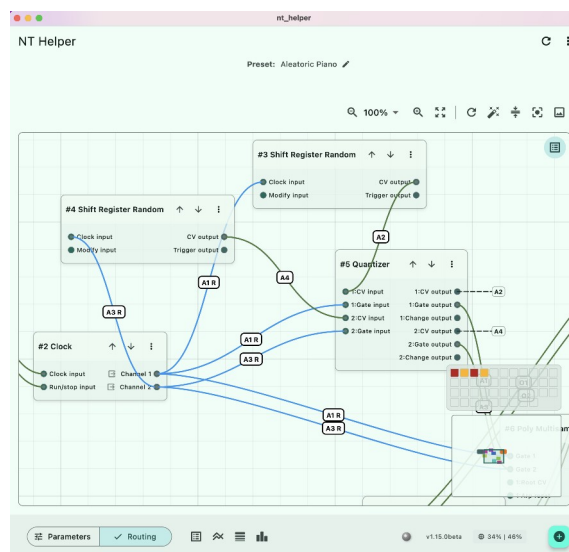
nt_helper

NT Helper

Preset: Aleatoric Piano

100%

#3 Shift Register Random
Clock input
Modify input
CV output
Trigger output

#4 Shift Register Random
Clock input
Modify input
CV output
Trigger output

A2

A4

A1 R

A3 R

#5 Quantizer
1:CV input
1:Gate input
2:CV input
2:Gate input
1:CV output
1:Gate output
1:Change output
2:CV output
2:Gate output
2:Change output

A2

A4

A1 R

A3 R

#2 Clock
Clock input
Run/stop input
Channel 1
Channel 2

A1 R
A3 R

#6 Poly Multisam
Gate 1
Gate 2
1-Rout CV

Parameters
Routing

v1.15.0beta
34% | 46%